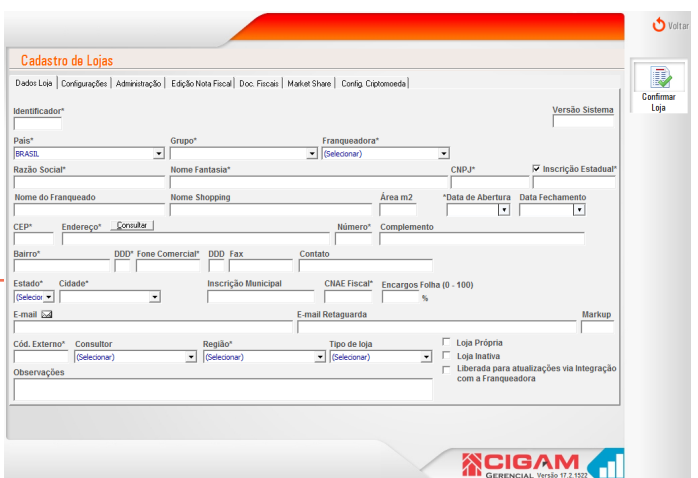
Voltar

Cadastro de Lojas

Dados Loja | Configurações | Administração | Edição Nota Fiscal | Doc. Fiscais | Market Share | Config. Criptomoeda

Confirmar Loja

Identificador*

Versão Sistema

País*
BRASIL

Grupo*

Franqueadora*
(Selecionar)

Razão Social*

Nome Fantasia*

CNPJ*

Inscrição Estadual*

Nome do Franqueado

Nome Shopping

Área m2

*Data de Abertura

Data Fechamento

CEP*

Endereço*

Consultar

Número*

Complemento

Bairro*

DDD*

Fone Comercial*

DDD

Fax

Contato

Estado*
(Selecion

Cidade*

Inscrição Municipal

CNAE Fiscal*

Encargos Folha (0 - 100)
%

E-mail

E-mail Retaguarda

Markup

Cód. Externo*

Consultor
(Selecionar)

Região*
(Selecionar)

Tipo de loja
(Selecionar)

Loja Própria

Loja Inativa

Liberada para atualizações via Integração com a Franqueadora

Observações

CIGAM
GERENCIAL Versão 17.2.1522